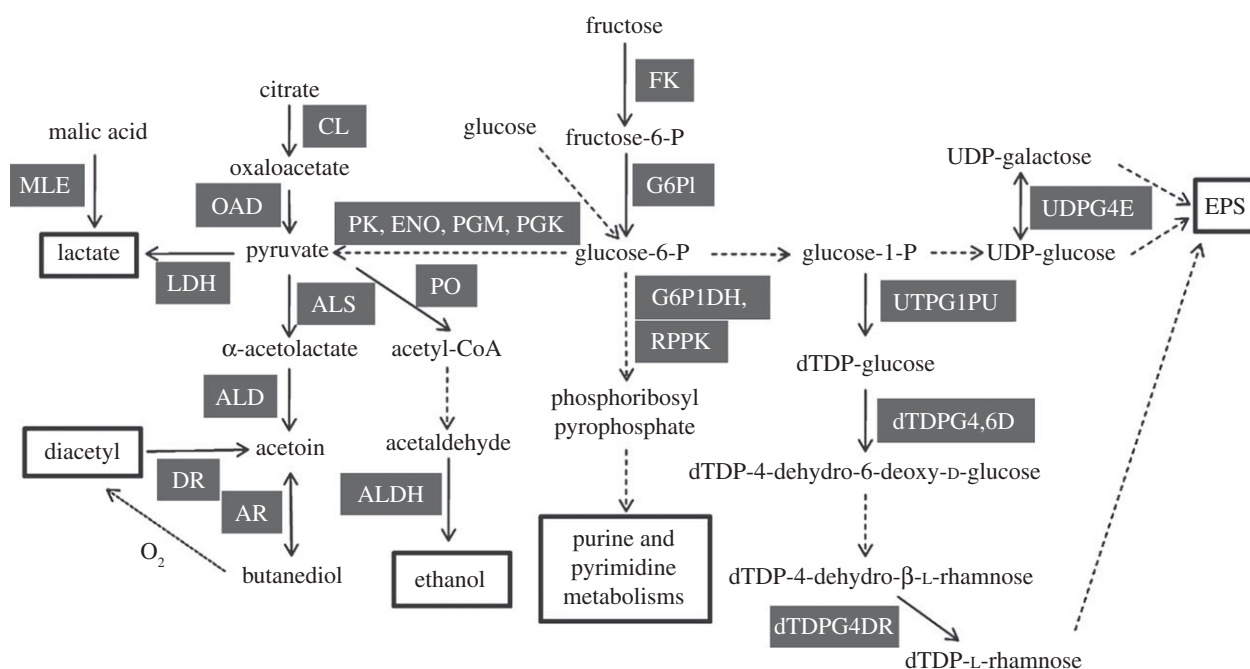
fructose

FK

citrate

CL

malic acid

glucose

fructose-6-P

UDP-galactose

oxaloacetate

MLE

G6Pl

EPS

OAD

UDPG4E

PK, ENO, PGM, PGK

lactate

pyruvate

glucose-6-P

glucose-1-P

UDP-glucose

LDH

PO

ALS

G6P1DH,

UTPG1PU

$\alpha$-acetolactate

acetyl-CoA

RPPK

dTDP-glucose

phosphoribosyl pyrophosphate

ALD

dTDPG4,6D

diacetyl

acetoin

acetaldehyde

dTDP-4-dehydro-6-deoxy-D-glucose

DR

ALDH

AR

purine and pyrimidine metabolisms

$O_2$

butanediol

ethanol

dTDP-4-dehydro-$\beta$-L-rhamnose

dTDPG4DR

dTDP-L-rhamnose